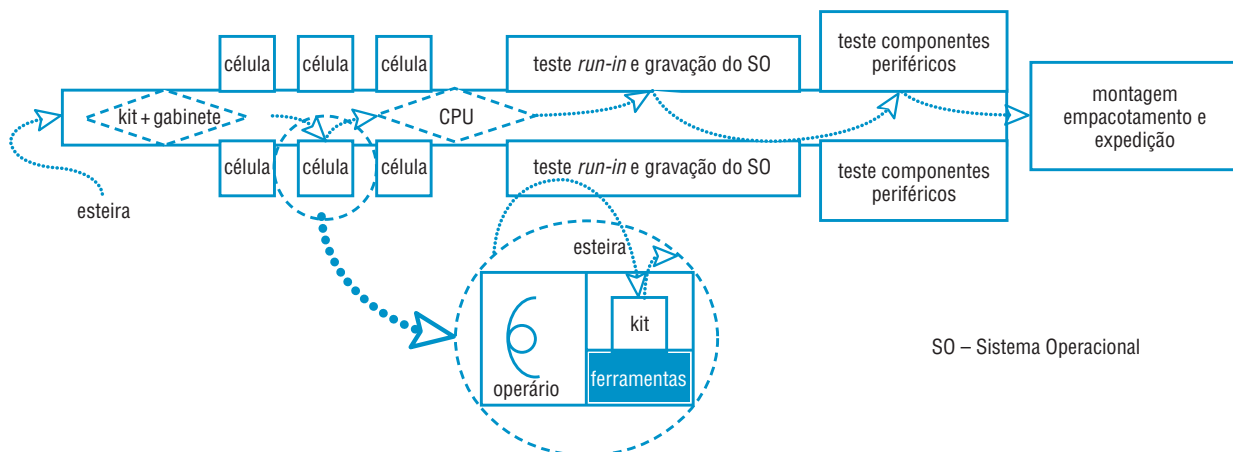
célula
célula
célula
teste *run-in* e gravação do SO
teste componentes periféricos
kit + gabinete
CPU
montagem empacotamento e expedição
célula
célula
célula
teste *run-in* e gravação do SO
teste componentes periféricos
esteira
esteira
kit
operário
ferramentas
SO – Sistema Operacional